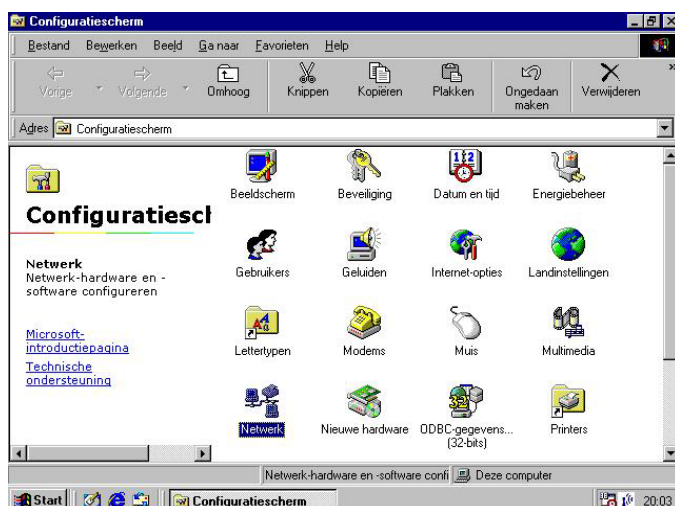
Configuratiescherm

Bestand Bewerken Beeld Ga naar Favorieten Help

Vorige Volgende Omhoog Knippen Kopiëren Plakken Ongedaan maken Verwijderen

Adres Configuratiescherm

Configuratiescl

Netwerk
Netwerk-hardware en -software configureren

Microsoft-introductiepagina
Technische ondersteuning

Beeldscherm
Beveiliging
Datum en tijd
Energiebeheer
Gebruikers
Geluiden
Internet-opties
Landinstellingen
Lettertypen
Modems
Muis
Multimedia
Netwerk
Nieuwe hardware
ODBC-gegevens... (32-bits)
Printers

Netwerk-hardware en -software confi
Deze computer

Start
Configuratiescherm
20:03